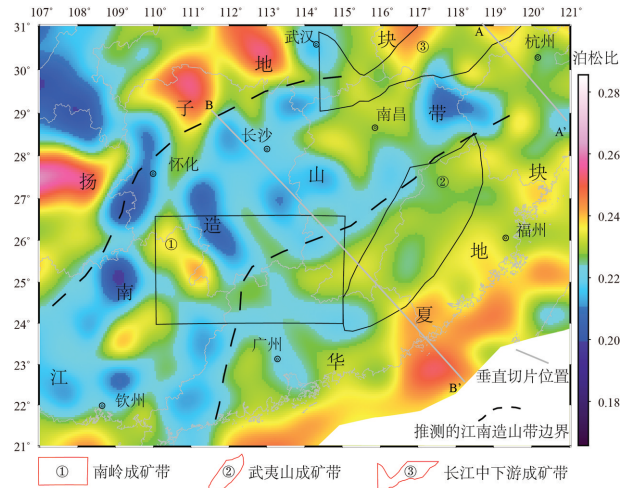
107° 108° 109° 110° 111° 112° 113° 114° 115° 116° 117° 118° 119° 120° 121°

31° 30° 29° 28° 27° 26° 25° 24° 23° 22° 21°

泊松比

0.28
0.26
0.24
0.22
0.20
0.18

武汉 块 ③ A 杭州

地 子 B 南昌 带

长沙 A'

怀化 山 ② 块

扬 造 福州

① 地

南

夏

广州

江 华

钦州 B'

垂直切片位置

推测的江南造山带边界

① 南岭成矿带 ② 武夷山成矿带 ③ 长江中下游成矿带